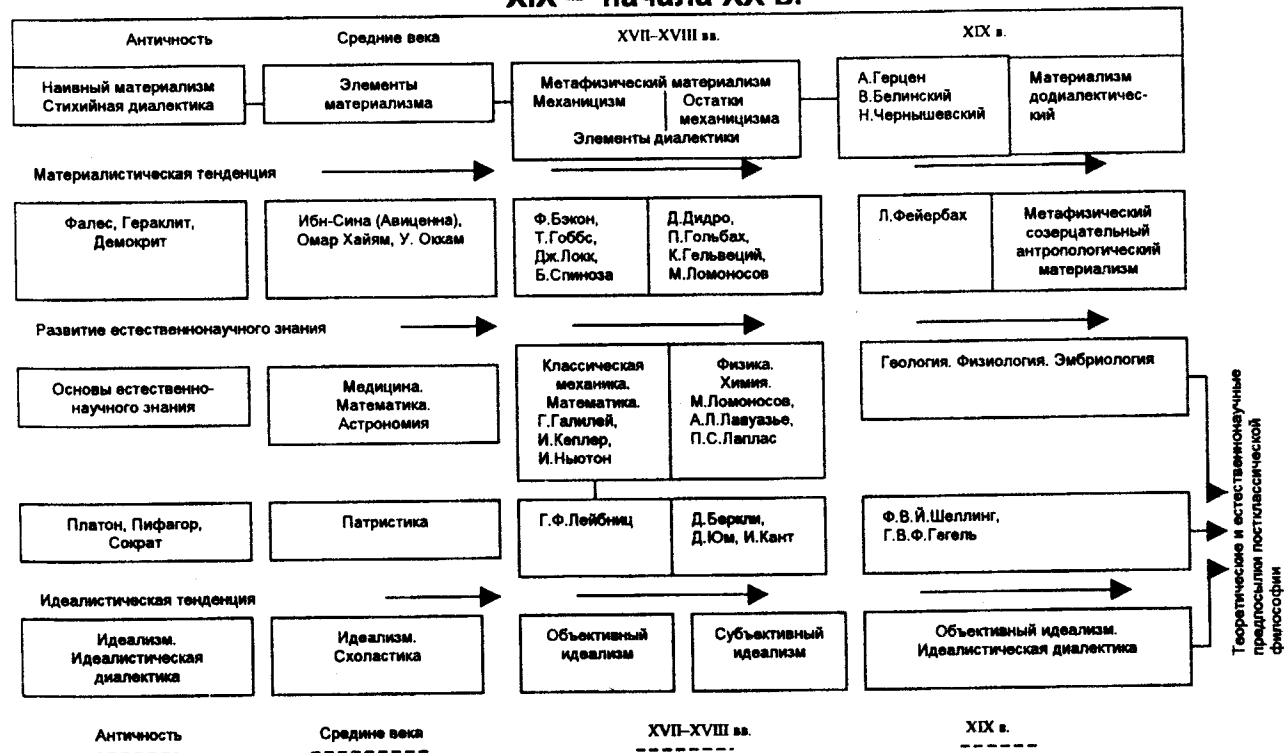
XIX – начала XX в.

Античность | Средние века | XVII–XVIII вв. | XIX в.

Наивный материализм Стихийная диалектика

Элементы материализма

Метафизический материализм
Механицизм | Остатки механицизма
Элементы диалектики

А.Герцен
В.Белинский
Н.Чернышевский

Материализм додиалектический

Материалистическая тенденция

Фалес, Гераклит, Демокрит

Ибн-Сина (Авиценна), Омар Хайям, У. Оккам

Ф.Бэкон, Т.Гоббс, Дж.Локк, Б.Спиноза

Д.Дидро, П.Гольбах, К.Гельвеций, М.Ломоносов

Л.Фейербах

Метафизический созерцательный антропологический материализм

Развитие естественнонаучного знания

Основы естественно-научного знания

Медицина. Математика. Астрономия

Классическая механика. Математика. Г.Галилей, И.Кеплер, И.Ньютон

Физика. Химия. М.Ломоносов, А.Л.Лавуазье, П.С.Лаплас

Геология. Физиология. Эмбриология

Платон, Пифагор, Сократ

Патристика

Г.Ф.Лейбниц

Д.Беркли, Д.Юм, И.Кант

Ф.В.Й.Шеллинг, Г.В.Ф.Гегель

Идеалистическая тенденция

Идеализм. Идеалистическая диалектика

Идеализм. Схоластика

Объективный идеализм

Субъективный идеализм

Объективный идеализм. Идеалистическая диалектика

Теоретические и естественнонаучные предпосылки постклассической философии

Античность | Средние века | XVII–XVIII вв. | XIX в.